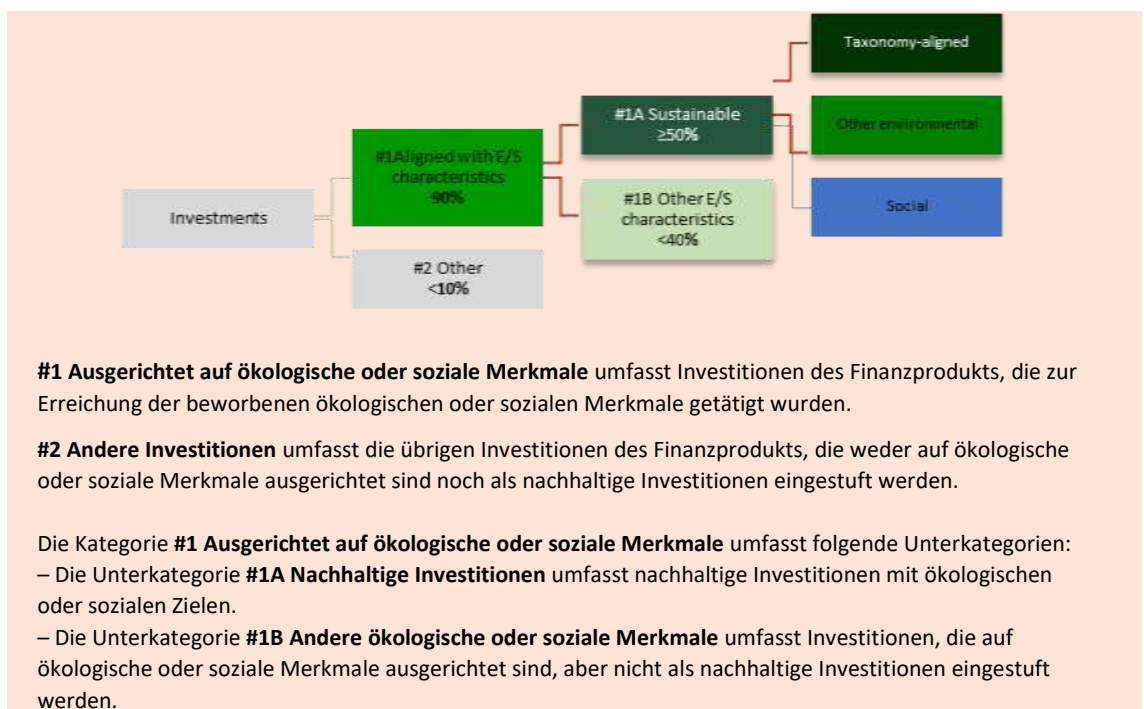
Taxonomy-aligned

#1A Sustainable
≥50%

Other environmental

#1Aligned with E/S characteristics
90%

Investments

#1B Other E/S characteristics
<40%

Social

#2 Other
<10%

**#1 Ausgerichtet auf ökologische oder soziale Merkmale** umfasst Investitionen des Finanzprodukts, die zur Erreichung der beworbenen ökologischen oder sozialen Merkmale getätigt wurden.

**#2 Andere Investitionen** umfasst die übrigen Investitionen des Finanzprodukts, die weder auf ökologische oder soziale Merkmale ausgerichtet sind noch als nachhaltige Investitionen eingestuft werden.

Die Kategorie **#1 Ausgerichtet auf ökologische oder soziale Merkmale** umfasst folgende Unterkategorien:
– Die Unterkategorie **#1A Nachhaltige Investitionen** umfasst nachhaltige Investitionen mit ökologischen oder sozialen Zielen.
– Die Unterkategorie **#1B Andere ökologische oder soziale Merkmale** umfasst Investitionen, die auf ökologische oder soziale Merkmale ausgerichtet sind, aber nicht als nachhaltige Investitionen eingestuft werden.